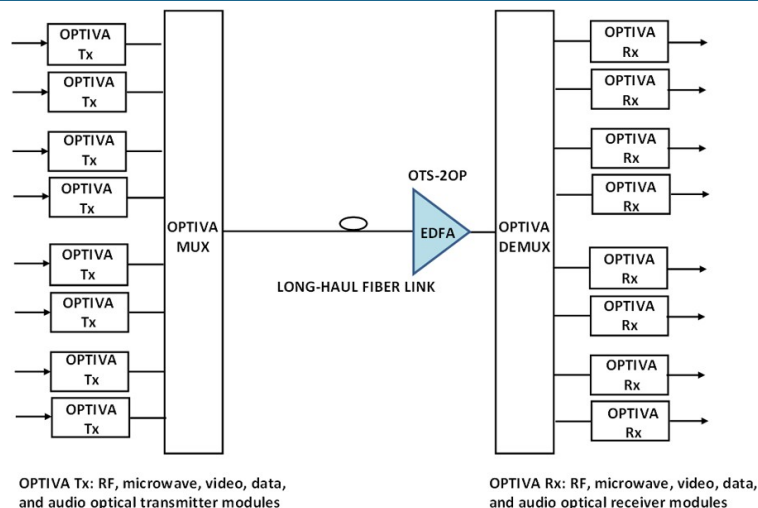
OPTIVA Tx
OPTIVA Tx
OPTIVA Tx
OPTIVA Tx
OPTIVA Tx
OPTIVA Tx
OPTIVA Tx
OPTIVA Tx

OPTIVA MUX

OTS-2OP

EDFA

LONG-HAUL FIBER LINK

OPTIVA DEMUX

OPTIVA Rx
OPTIVA Rx
OPTIVA Rx
OPTIVA Rx
OPTIVA Rx
OPTIVA Rx
OPTIVA Rx
OPTIVA Rx

OPTIVA Tx: RF, microwave, video, data, and audio optical transmitter modules

OPTIVA Rx: RF, microwave, video, data, and audio optical receiver modules